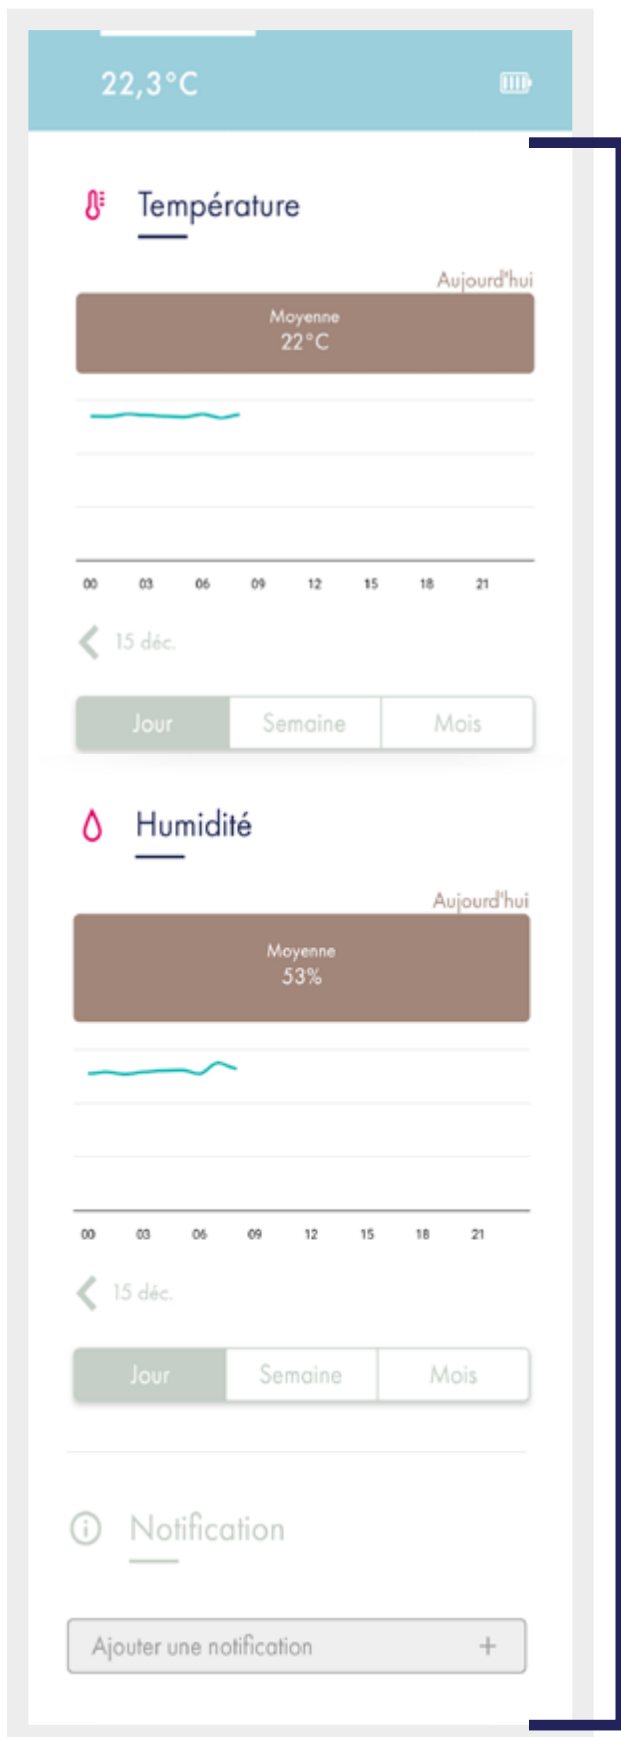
22,3°C

Température

Aujourd'hui

Moyenne
22°C

00 03 06 09 12 15 18 21

15 déc.

Jour Semaine Mois

Humidité

Aujourd'hui

Moyenne
53%

00 03 06 09 12 15 18 21

15 déc.

Jour Semaine Mois

Notification

Ajouter une notification +